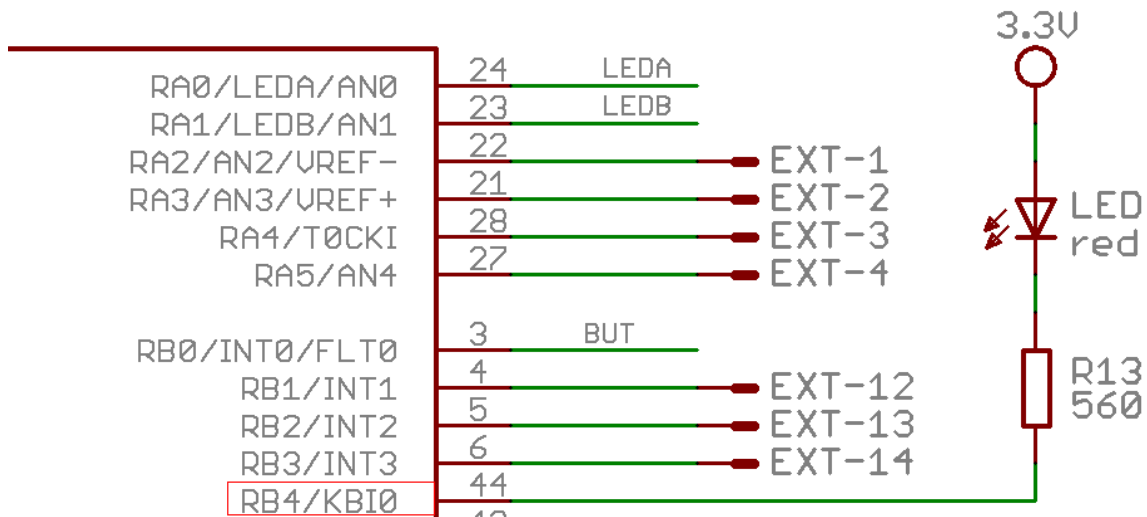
3.3V

RA0/LEDA/AN0
RA1/LEDB/AN1
RA2/AN2/VREF-
RA3/AN3/VREF+
RA4/T0CKI
RA5/AN4

RB0/INT0/FLT0
RB1/INT1
RB2/INT2
RB3/INT3
RB4/KBI0

24
23
22
21
28
27

3
4
5
6
44

LEDA
LEDB
EXT-1
EXT-2
EXT-3
EXT-4

BUT
EXT-12
EXT-13
EXT-14

LED
red

R13
560